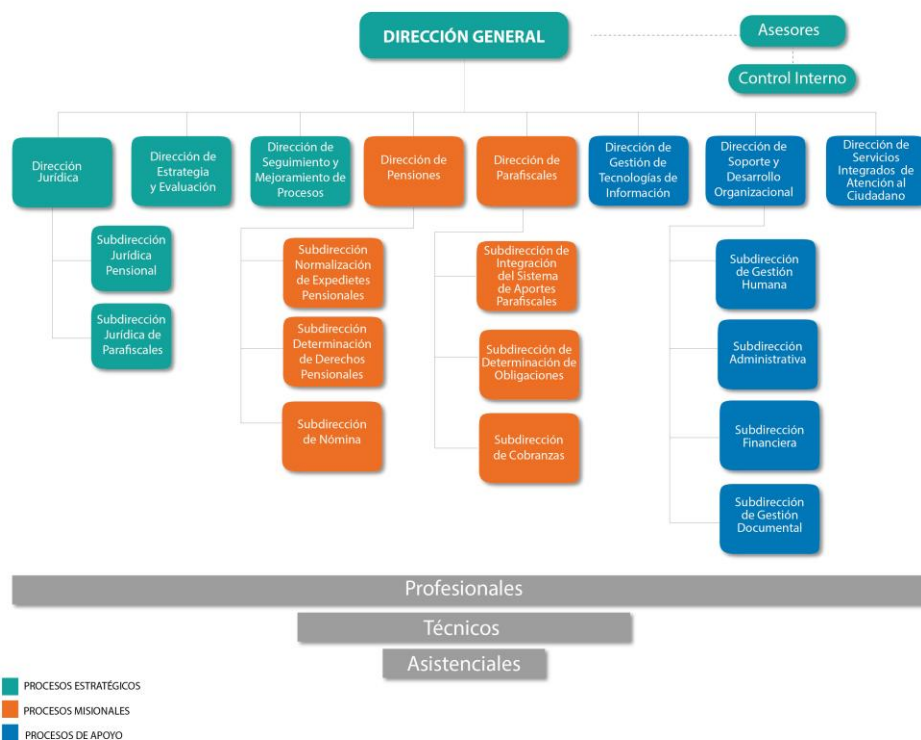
DIRECCIÓN GENERAL

Asesores

Control Interno

Dirección Jurídica

Dirección de Estrategia y Evaluación

Dirección de Seguimiento y Mejoramiento de Procesos

Dirección de Pensiones

Dirección de Parafiscales

Dirección de Gestión de Tecnologías de Información

Dirección de Soporte y Desarrollo Organizacional

Dirección de Servicios Integrados de Atención al Ciudadano

Subdirección Jurídica Pensional

Subdirección Jurídica de Parafiscales

Subdirección Normalización de Expedietes Pensionales

Subdirección Determinación de Derechos Pensionales

Subdirección de Nómina

Subdirección de Integración del Sistema de Aportes Parafiscales

Subdirección de Determinación de Obligaciones

Subdirección de Cobranzas

Subdirección de Gestión Humana

Subdirección Administrativa

Subdirección Financiera

Subdirección de Gestión Documental

Profesionales

Técnicos

Asistenciales

PROCESOS ESTRATÉGICOS

PROCESOS MISIONALES

PROCESOS DE APOYO